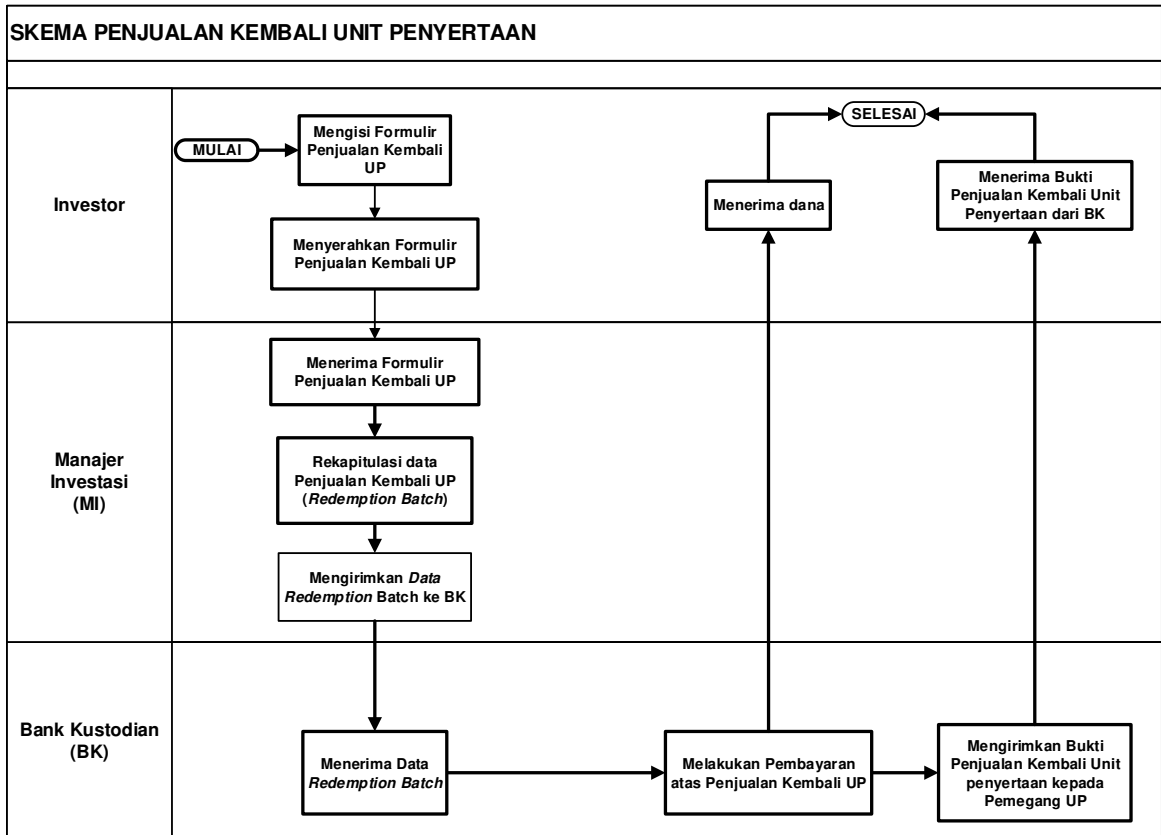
SKEMA PENJUALAN KEMBALI UNIT PENYERTAAN

Investor

MULAI

Mengisi Formulir Penjualan Kembali UP

Menyerahkan Formulir Penjualan Kembali UP

SELESAI

Menerima dana

Menerima Bukti Penjualan Kembali Unit Penyertaan dari BK

Manajer Investasi (MI)

Menerima Formulir Penjualan Kembali UP

Rekapitulasi data Penjualan Kembali UP (*Redemption Batch*)

Mengirimkan *Data Redemption* Batch ke BK

Bank Kustodian (BK)

Menerima Data *Redemption Batch*

Melakukan Pembayaran atas Penjualan Kembali UP

Mengirimkan Bukti Penjualan Kembali Unit penyertaan kepada Pemegang UP